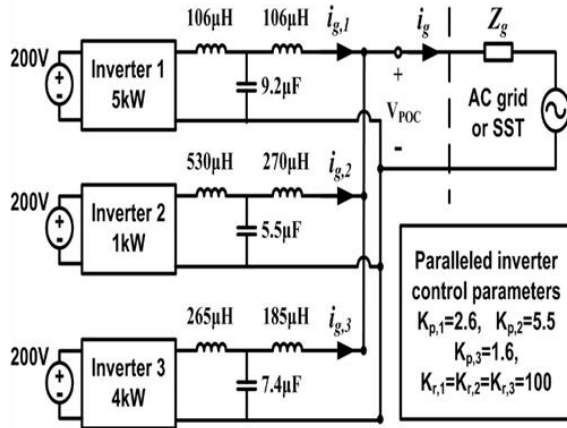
106μH
106μH
$i_{g,1}$
$i_g$
$Z_g$
200V
Inverter 1
5kW
9.2μF
+
$V_{POC}$
-
AC grid or SST
530μH
270μH
$i_{g,2}$
200V
Inverter 2
1kW
5.5μF
265μH
185μH
$i_{g,3}$
200V
Inverter 3
4kW
7.4μF

Paralleled inverter control parameters
$K_{p,1}$=2.6, $K_{p,2}$=5.5
$K_{p,3}$=1.6,
$K_{r,1}$=$K_{r,2}$=$K_{r,3}$=100